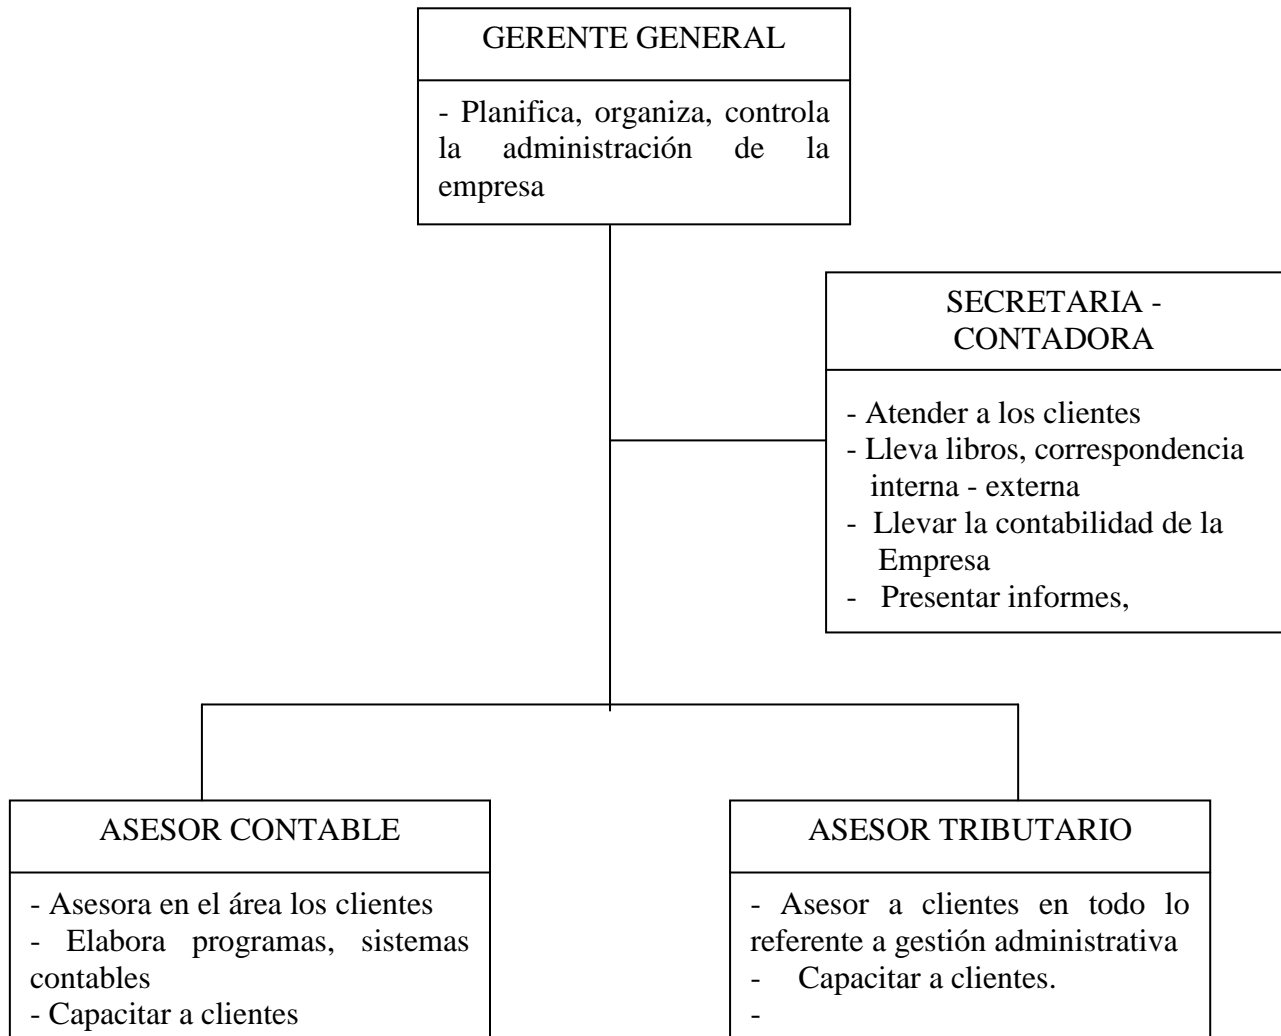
GERENTE GENERAL

- Planifica, organiza, controla la administración de la empresa

SECRETARIA - CONTADORA

- Atender a los clientes
- Lleva libros, correspondencia interna - externa
- Llevar la contabilidad de la Empresa
- Presentar informes,

ASESOR CONTABLE

- Asesora en el área los clientes
- Elabora programas, sistemas contables
- Capacitar a clientes

ASESOR TRIBUTARIO

- Asesor a clientes en todo lo referente a gestión administrativa
- Capacitar a clientes.
-